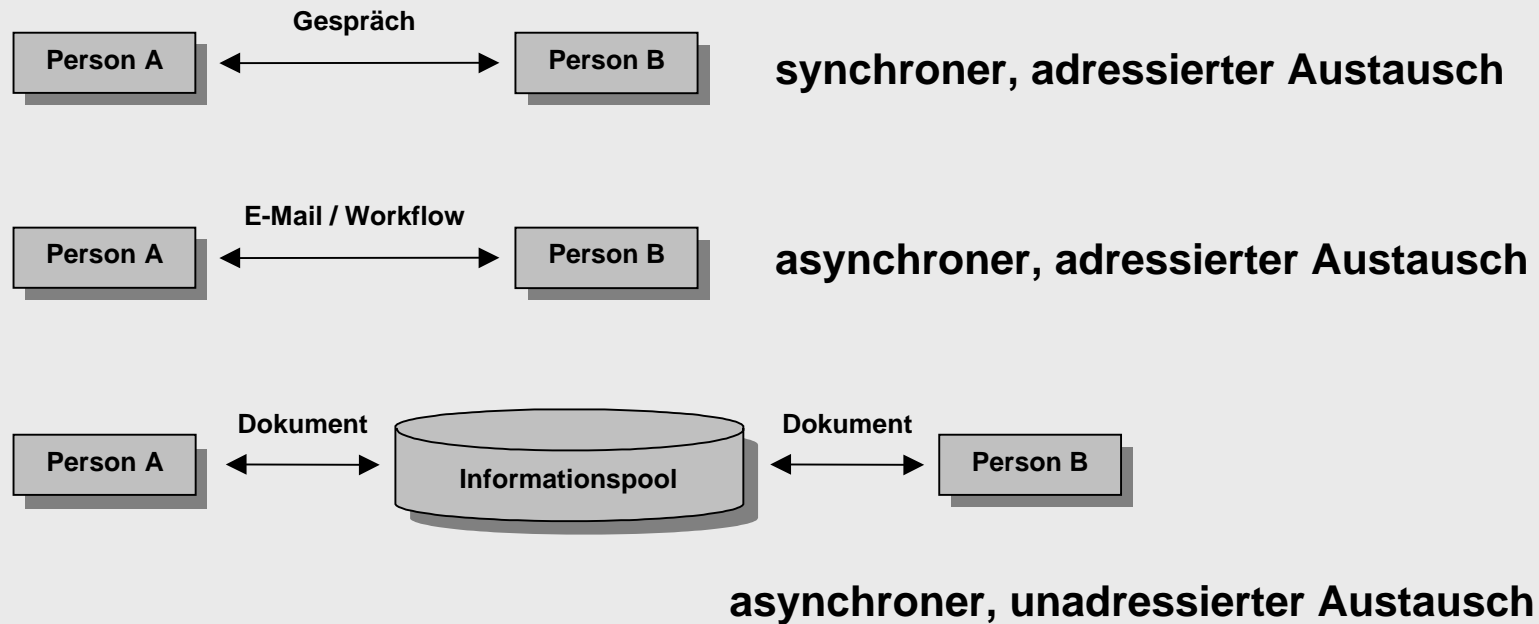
Gespräch

Person A

Person B

synchroner, adressierter Austausch

E-Mail / Workflow

Person A

Person B

asynchroner, adressierter Austausch

Dokument

Person A

Informationspool

Dokument

Person B

asynchroner, unadressierter Austausch